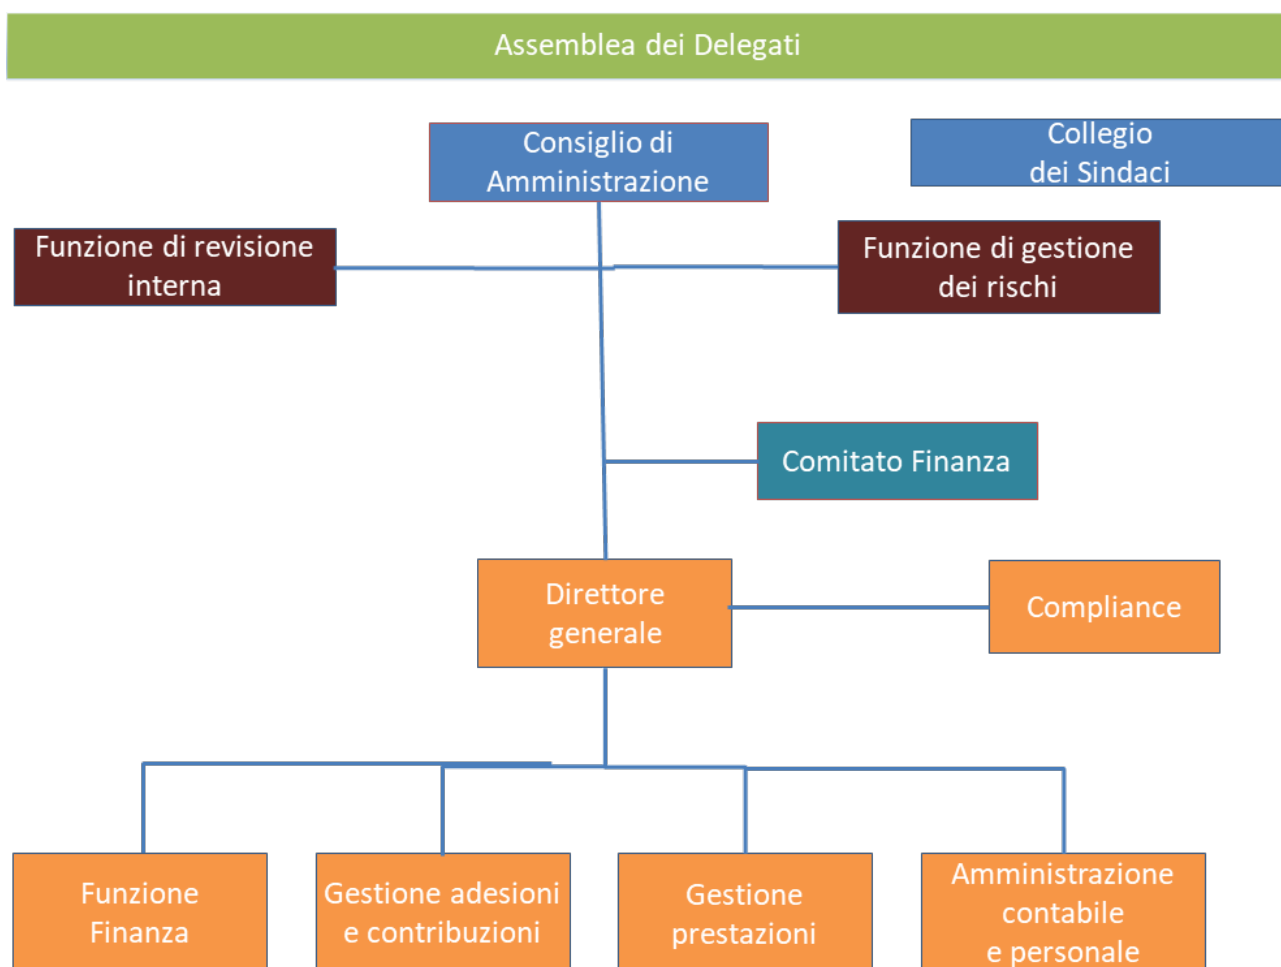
Assemblea dei Delegati

Consiglio di Amministrazione

Collegio dei Sindaci

Funzione di revisione interna

Funzione di gestione dei rischi

Comitato Finanza

Direttore generale

Compliance

Funzione Finanza

Gestione adesioni e contribuzioni

Gestione prestazioni

Amministrazione contabile e personale